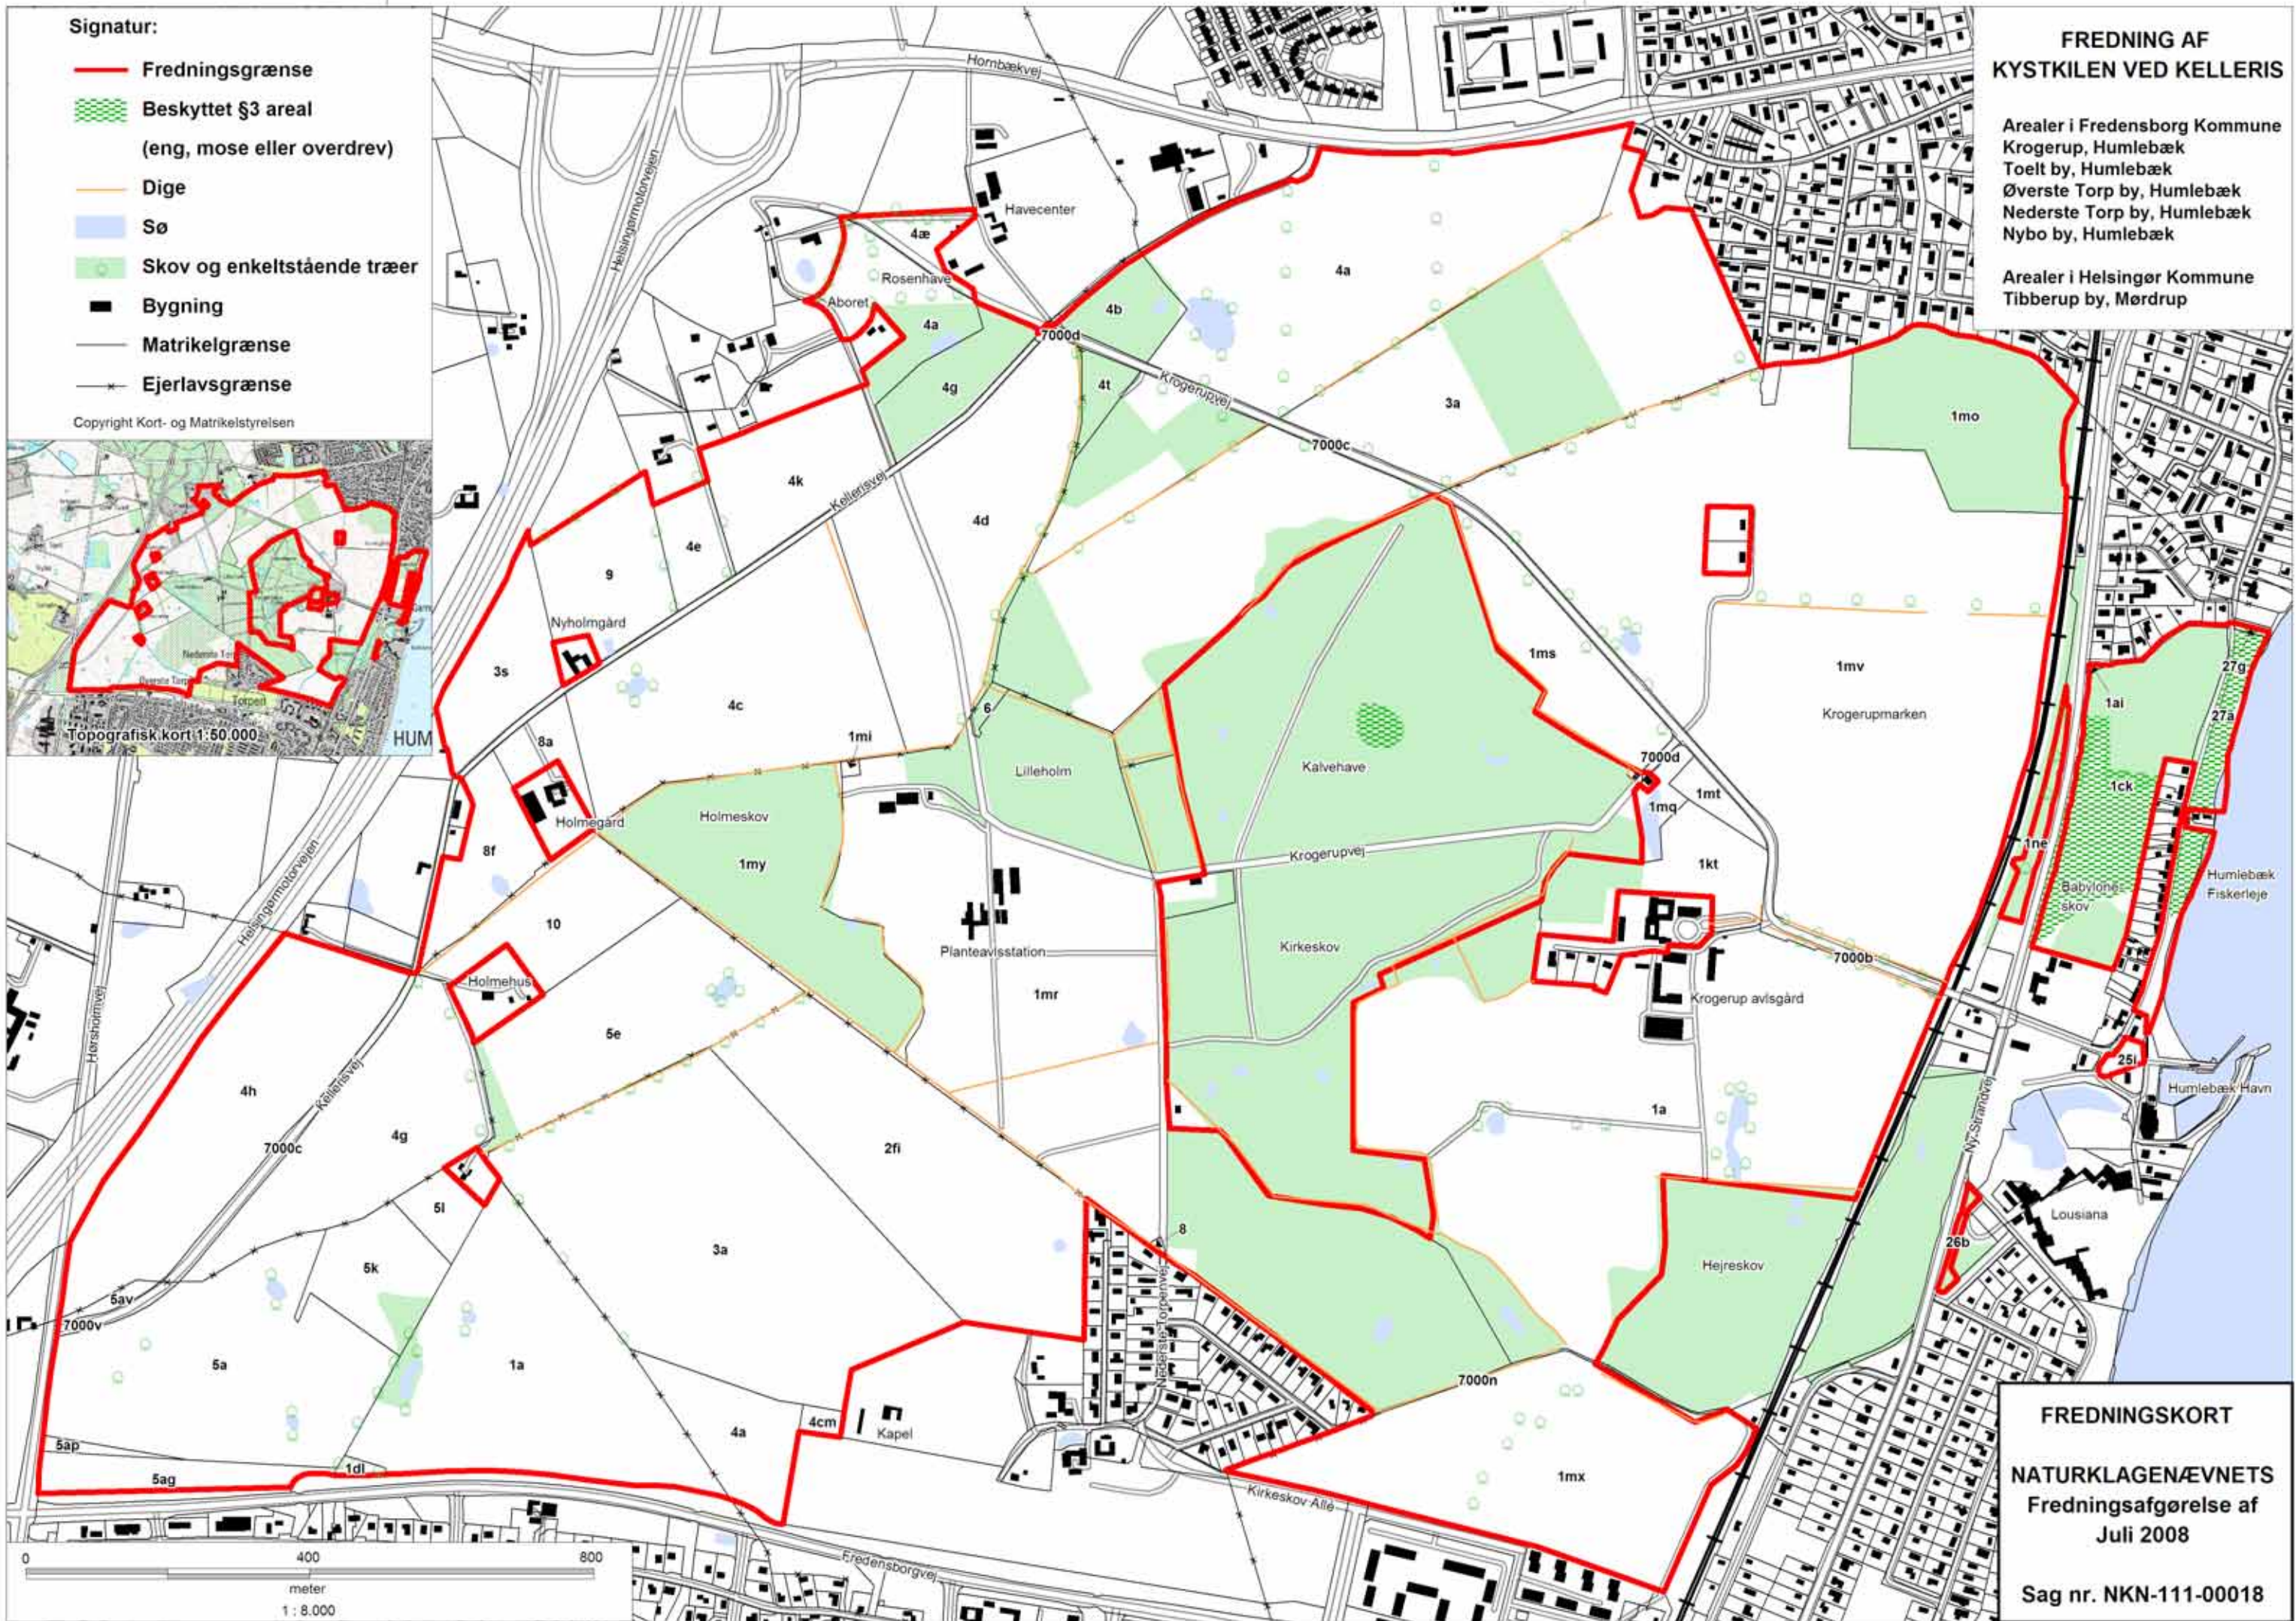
Signatur:
Fredningsgrænse
Beskyttet §3 areal
(eng, mose eller overdrev)
Dige
Sø
Skov og enkeltstående træer
Bygning
Matrikelgrænse
Ejerlavsgrænse
Copyright Kort- og Matrikelstyrelsen

Topografisk kort 1:50.000
HUM

FREDNING AF
KYSTKILEN VED KELLERIS

Arealer i Fredensborg Kommune
Krogerup, Humlebæk
Toelt by, Humlebæk
Øverste Torp by, Humlebæk
Nederste Torp by, Humlebæk
Nybo by, Humlebæk

Arealer i Helsingør Kommune
Tibberup by, Mørdrup

Hornbækvej
Helsingørmotorvejen
Havecenter
4æ
Rosenhave
Aboret
4a
4b
7000d
4t
4g
Krogerupvej
3a
7000c
1mo
4k
Kellerisvej
4d
4e
9
Nyholmgård
3s
4c
8a
1mi
6
1ms
1mv
Krogerupmarken
27g
27a
1ai
Lilleholm
Kalvehave
7000d
1mq
1mt
1ck
Holmegård
Holmeskov
1my
8f
Krogerupvej
1kt
1ne
Humlebæk Fiskerleje
Babylone-skov
10
Planteavlsstation
Kirkeskov
7000b
Holmehus
1mr
Krogerup avlsgård
5e
Kellerisvej
Hørsholmvej
Helsingørmotorvejen
25i
Humlebæk Havn
4h
4g
7000c
2fi
1a
Ny Strandvej
5l
3a
8
Lousiana
26b
5k
Hejreskov
5av
7000v
Nederste Torpvej
5a
1a
7000n
4a
4cm
Kapel
5ap
5ag
1dl
1mx
Kirkeskov Allé
Fredensborgvej

0
400
800
meter
1 : 8.000

FREDNINGSKORT

NATURKLAGENÆVNETS
Fredningsafgørelse af
Juli 2008

Sag nr. NKN-111-00018